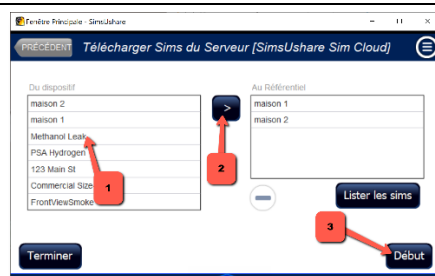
Fenêtre Principale - SimsUshare

PRÉCÉDENT Télécharger Sims du Serveur [SimsUshare Sim Cloud]

Du dispositif
maison 2
maison 1
Methanol Leak
PSA Hydrogen
123 Main St
Commercial Size
FrontViewSmoke

>

Au Référentiel
maison 1
maison 2

1
2
3

Lister les sims

Terminer

Début